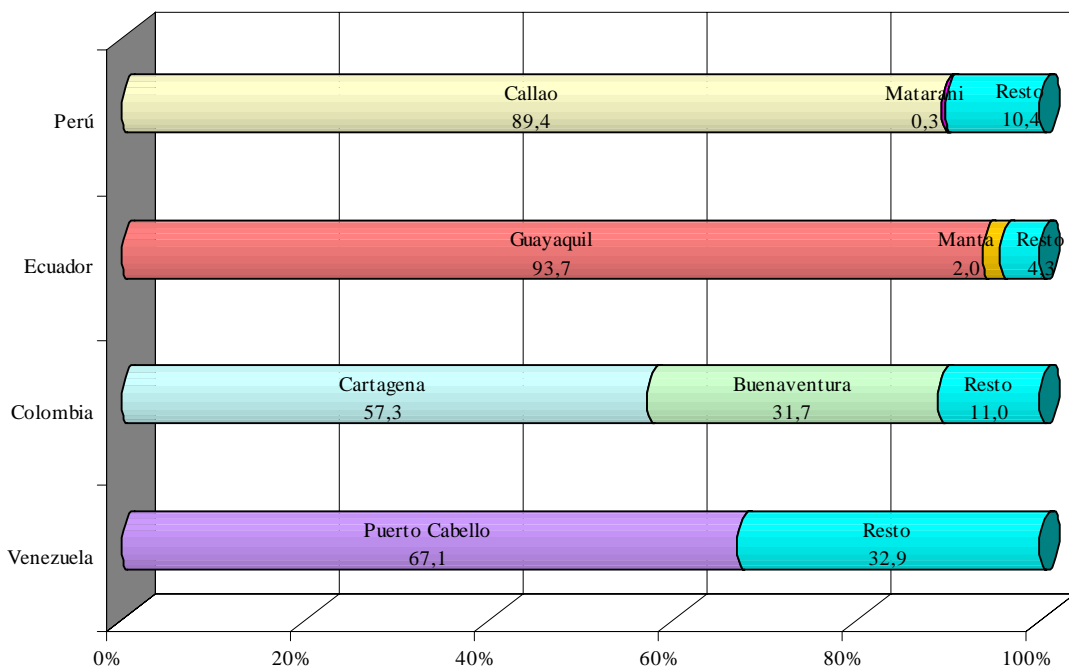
Perú
Callao
89,4
Matarani
0,3
Resto
10,4

Ecuador
Guayaquil
93,7
Manta
2,0
Resto
4,3

Colombia
Cartagena
57,3
Buenaventura
31,7
Resto
11,0

Venezuela
Puerto Cabello
67,1
Resto
32,9

0%
20%
40%
60%
80%
100%